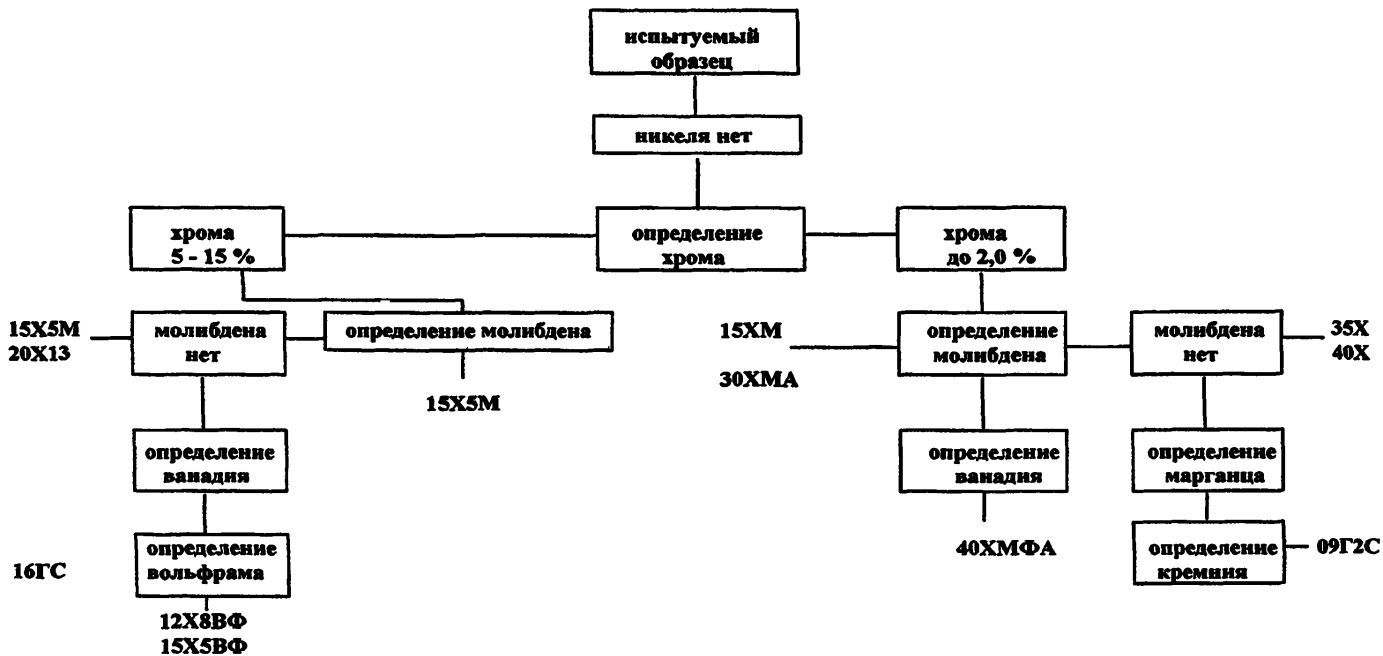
испытуемый образец

никеля нет

хрома 5 - 15 %

определение хрома

хрома до 2,0 %

15Х5М
20Х13

молибдена нет

определение молибдена

15Х5М

15ХМ

30ХМА

определение молибдена

молибдена нет

35Х
40Х

определение ванадия

определение ванадия

определение марганца

16ГС

определение вольфрама

40ХМФА

определение кремния

09Г2С

12Х8ВФ
15Х5ВФ